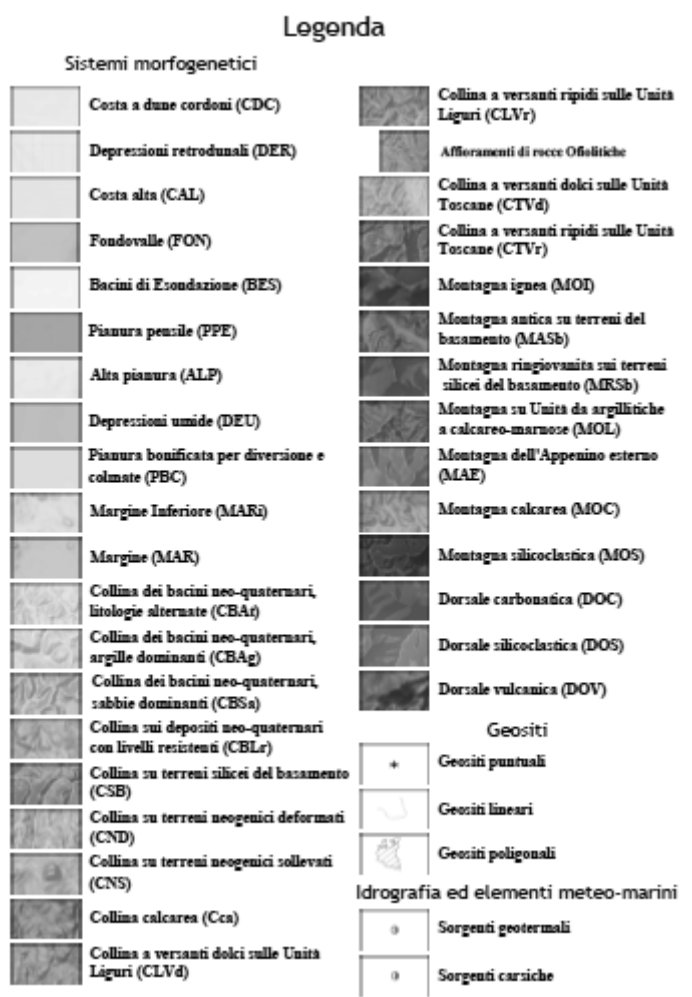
Legenda

Sistemi morfogenetici

Costa a dune cordoni (CDC)

Depressioni retrodunali (DER)

Costa alta (CAL)

Fondovalle (FON)

Bacini di Esondazione (BES)

Pianura pensile (PPE)

Alta pianura (ALP)

Depressioni umide (DEU)

Pianura bonificata per diversione e colmate (PBC)

Margine Inferiore (MARi)

Margine (MAR)

Collina dei bacini neo-quaternari, litologie alternate (CBAt)

Collina dei bacini neo-quaternari, argille dominanti (CBAg)

Collina dei bacini neo-quaternari, sabbie dominanti (CBSa)

Collina sui depositi neo-quaternari con livelli resistenti (CBLr)

Collina su terreni silicei del basamento (CSB)

Collina su terreni neogenici deformati (CND)

Collina su terreni neogenici sollevati (CNS)

Collina calcarea (Cca)

Collina a versanti dolci sulle Unità Liguri (CLVd)

Collina a versanti ripidi sulle Unità Liguri (CLVr)

Affioramenti di rocce Ofiolitiche

Collina a versanti dolci sulle Unità Toscane (CTVd)

Collina a versanti ripidi sulle Unità Toscane (CTVr)

Montagna ignea (MOI)

Montagna antica su terreni del basamento (MASb)

Montagna ringiovanita sui terreni silicei del basamento (MRSb)

Montagna su Unità da argillitiche a calcareo-marnose (MOL)

Montagna dell'Appenino esterno (MAE)

Montagna calcarea (MOC)

Montagna silicoclastica (MOS)

Dorsale carbonatica (DOC)

Dorsale silicoclastica (DOS)

Dorsale vulcanica (DOV)

Geositi

Geositi puntuali

Geositi lineari

Geositi poligonali

Idrografia ed elementi meteo-marini

Sorgenti geotermali

Sorgenti carsiche